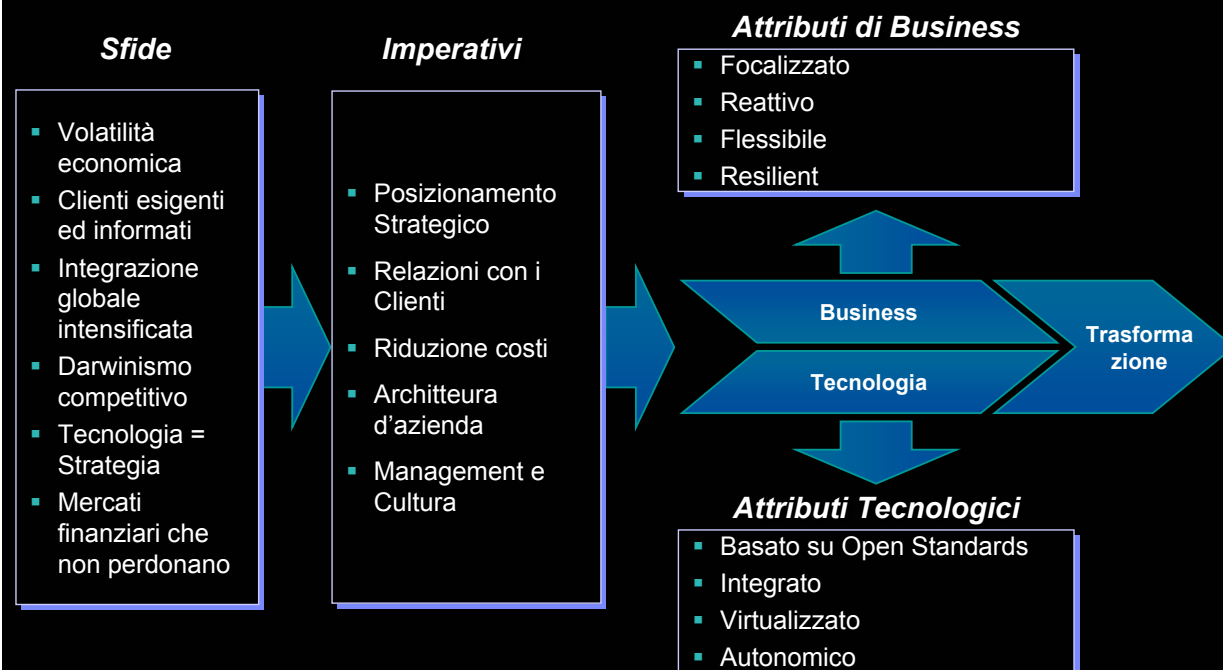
Sfide

- Volatilità economica
- Clienti esigenti ed informati
- Integrazione globale intensificata
- Darwinismo competitivo
- Tecnologia = Strategia
- Mercati finanziari che non perdonano

Imperativi

- Posizionamento Strategico
- Relazioni con i Clienti
- Riduzione costi
- Architteura d'azienda
- Management e Cultura

Attributi di Business

- Focalizzato
- Reattivo
- Flessibile
- Resilient

Business

Tecnologia

Trasforma zione

Attributi Tecnologici

- Basato su Open Standards
- Integrato
- Virtualizzato
- Autonomico